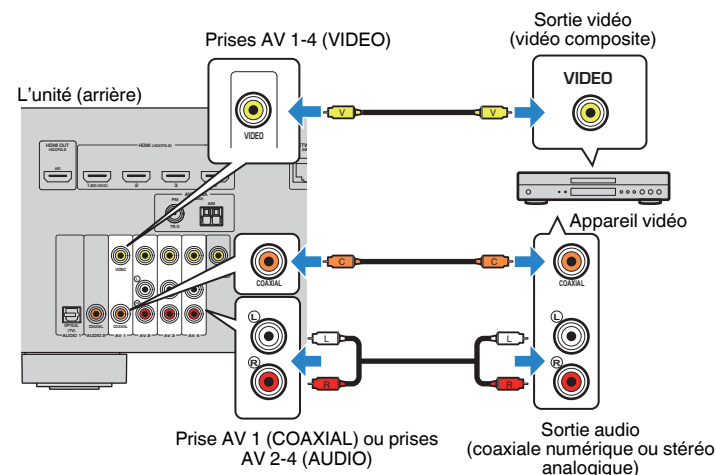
Prises AV 1-4 (VIDEO)

Sortie vidéo (vidéo composite)

L'unité (arrière)

VIDEO

V

V

VIDEO

HDMI OUT

HDMI

ARC

1

2

3

FM

AM

Appareil vidéo

VIDEO

COAXIAL

C

C

COAXIAL

OPTICAL

COAXIAL

COAXIAL

AUDIO 1

AUDIO 2

AV 1

AV 2

AV 3

AV 4

L

R

L

L

R

R

L

R

Prise AV 1 (COAXIAL) ou prises AV 2-4 (AUDIO)

Sortie audio (coaxiale numérique ou stéréo analogique)